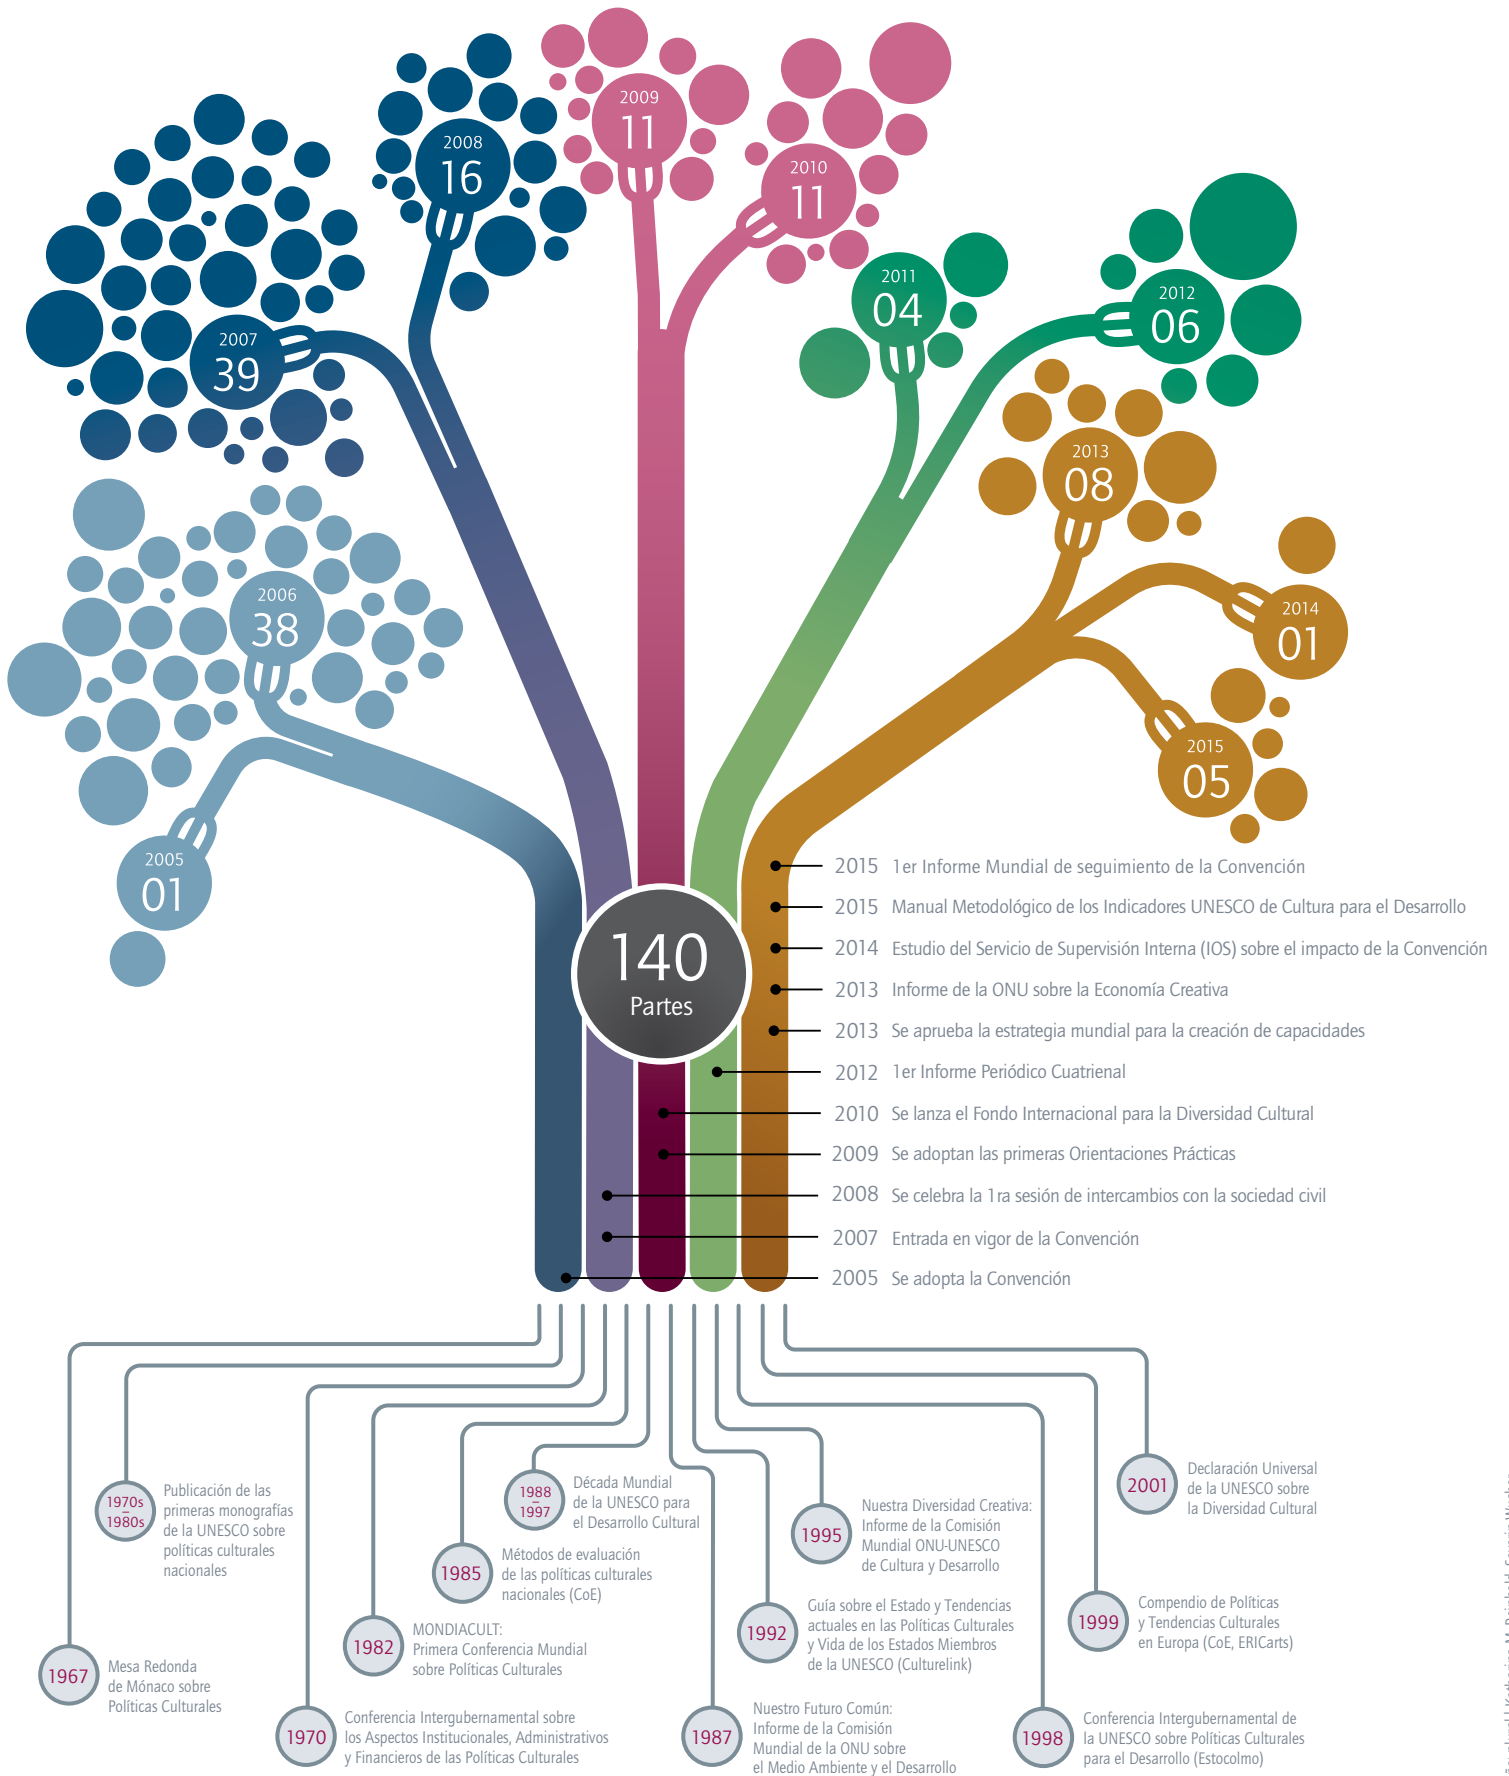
2009
11

2008
16

2010
11

2007
39

2011
04

2012
06

2013
08

2006
38

2014
01

2015
05

2005
01

140
Partes

2015 1er Informe Mundial de seguimiento de la Convención
2015 Manual Metodológico de los Indicadores UNESCO de Cultura para el Desarrollo
2014 Estudio del Servicio de Supervisión Interna (IOS) sobre el impacto de la Convención
2013 Informe de la ONU sobre la Economía Creativa
2013 Se aprueba la estrategia mundial para la creación de capacidades
2012 1er Informe Periódico Cuatrienal
2010 Se lanza el Fondo Internacional para la Diversidad Cultural
2009 Se adoptan las primeras Orientaciones Prácticas
2008 Se celebra la 1ra sesión de intercambios con la sociedad civil
2007 Entrada en vigor de la Convención
2005 Se adopta la Convención

1970s – 1980s Publicación de las primeras monografías de la UNESCO sobre políticas culturales nacionales

1988 – 1997 Década Mundial de la UNESCO para el Desarrollo Cultural

1985 Métodos de evaluación de las políticas culturales nacionales (CoE)

1995 Nuestra Diversidad Creativa: Informe de la Comisión Mundial ONU-UNESCO de Cultura y Desarrollo

2001 Declaración Universal de la UNESCO sobre la Diversidad Cultural

1982 MONDIACULT: Primera Conferencia Mundial sobre Políticas Culturales

1992 Guía sobre el Estado y Tendencias actuales en las Políticas Culturales y Vida de los Estados Miembros de la UNESCO (Culturelink)

1999 Compendio de Políticas y Tendencias Culturales en Europa (CoE, ERICarts)

1967 Mesa Redonda de Mónaco sobre Políticas Culturales

1970 Conferencia Intergubernamental sobre los Aspectos Institucionales, Administrativos y Financieros de las Políticas Culturales

1987 Nuestro Futuro Común: Informe de la Comisión Mundial de la ONU sobre el Medio Ambiente y el Desarrollo

1998 Conferencia Intergubernamental de la UNESCO sobre Políticas Culturales para el Desarrollo (Estocolmo)